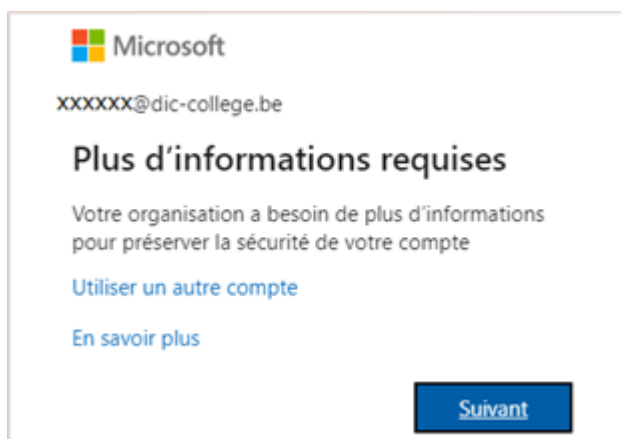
Microsoft

xxxxxx@dic-college.be

Plus d'informations requises

Votre organisation a besoin de plus d'informations pour préserver la sécurité de votre compte

Utiliser un autre compte

En savoir plus

Suivant